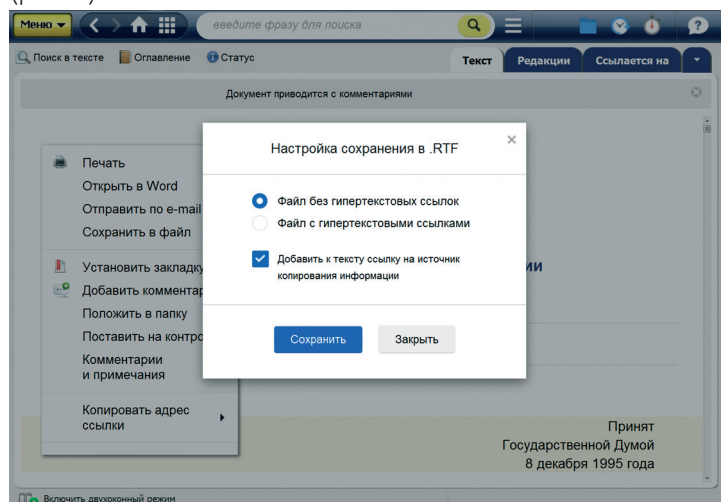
Меню

введите фразу для поиска

Поиск в тексте
Оглавление
Статус

Текст
Редакции
Ссылается на

Документ приводится с комментариями

Печать
Открыть в Word
Отправить по e-mail
Сохранить в файл
Установить закладку
Добавить комментар
Положить в папку
Поставить на контро
Комментарии и примечания
Копировать адрес ссылки

Настройка сохранения в .RTF

Файл без гипертекстовых ссылок
Файл с гипертекстовыми ссылками

Добавить к тексту ссылку на источник копирования информации

Сохранить
Закрыть

ии

Принят
Государственной Думой
8 декабря 1995 года

Включить двухоконный режим